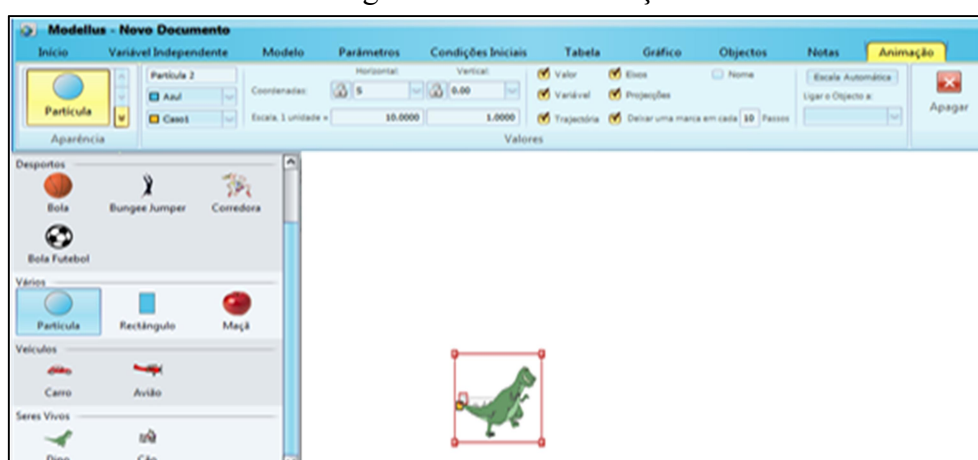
Modellus - Novo Documento

Início | Variável Independente | Modelo | Parâmetros | Condições Iniciais | Tabela | Gráfico | Objectos | Notas | Animação

Partícula

Aparência

Partícula 2

Azul

Caso1

Coordenadas:

Horizontal:

s

Vertical:

0.00

Escala, 1 unidade =

10.0000

1.0000

Valor

Variável

Trajectória

Eixos

Projecções

Deixar uma marca em cada 10 Passos

Nome

Escala Automática

Ligar o Objecto a:

Valores

Apagar

Desportos

Bola

Bungee Jumper

Corredora

Bola Futebol

Vários

Partícula

Rectângulo

Maçã

Veículos

Carro

Avião

Seres Vivos

Dino

Cão